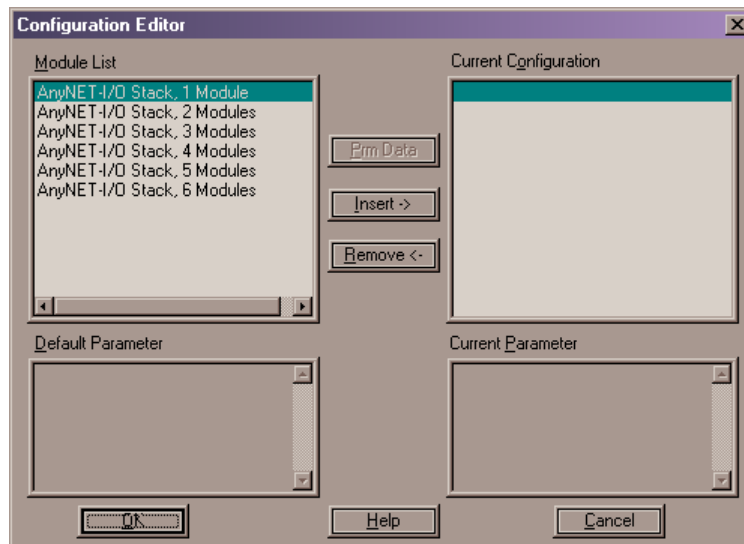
Configuration Editor

Module List

AnyNET-I/O Stack, 1 Module
AnyNET-I/O Stack, 2 Modules
AnyNET-I/O Stack, 3 Modules
AnyNET-I/O Stack, 4 Modules
AnyNET-I/O Stack, 5 Modules
AnyNET-I/O Stack, 6 Modules

Prm Data

Insert ->

Remove <-

Current Configuration

Default Parameter

Current Parameter

OK

Help

Cancel